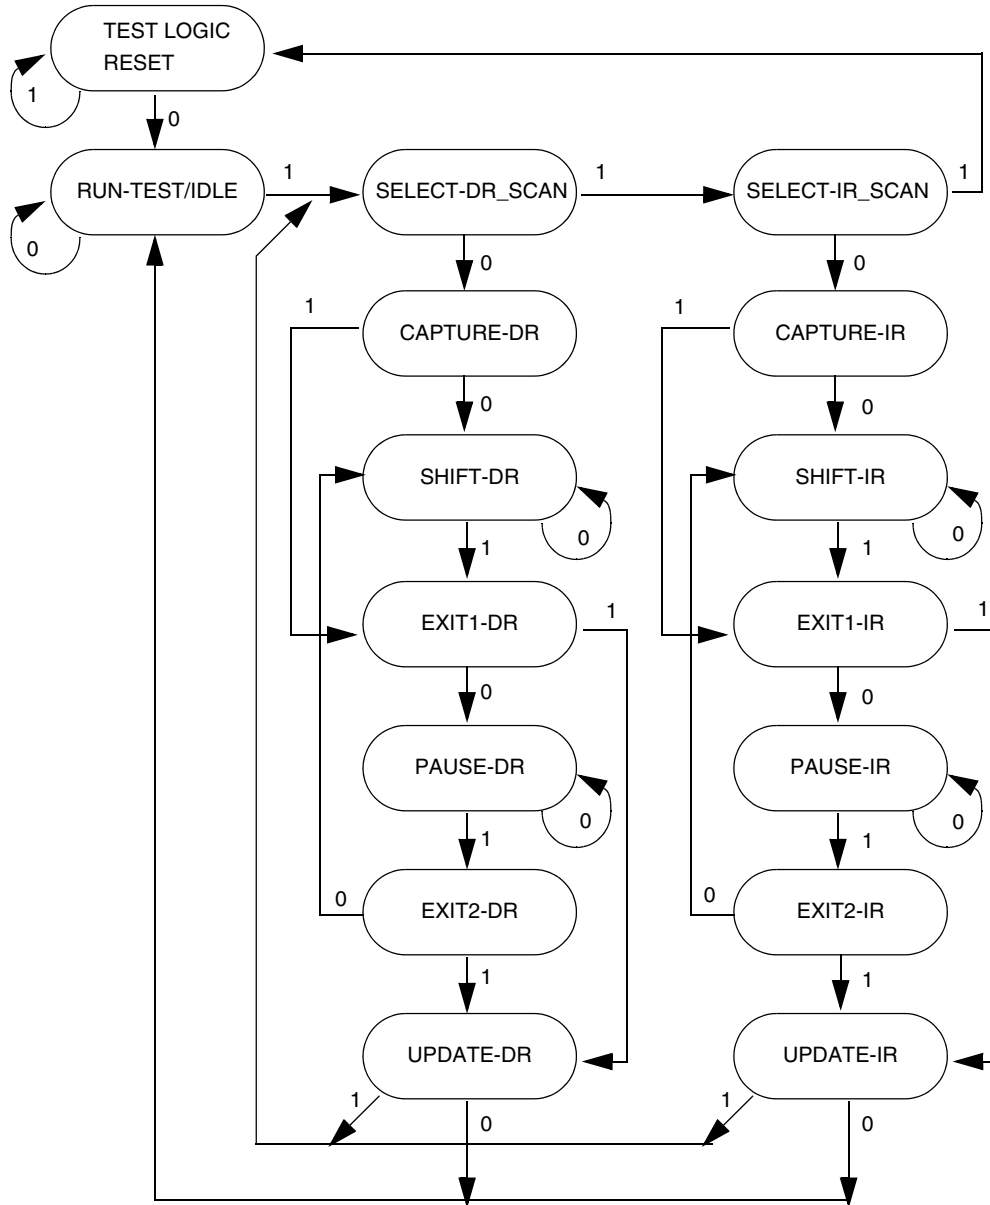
TEST LOGIC RESET

1

0

RUN-TEST/IDLE

0

1

SELECT-DR_SCAN

1

SELECT-IR_SCAN

1

0

0

1

CAPTURE-DR

1

CAPTURE-IR

0

0

SHIFT-DR

0

SHIFT-IR

0

1

1

EXIT1-DR

1

EXIT1-IR

1

0

0

PAUSE-DR

0

PAUSE-IR

0

1

1

0

EXIT2-DR

0

EXIT2-IR

1

1

UPDATE-DR

UPDATE-IR

1

0

1

0